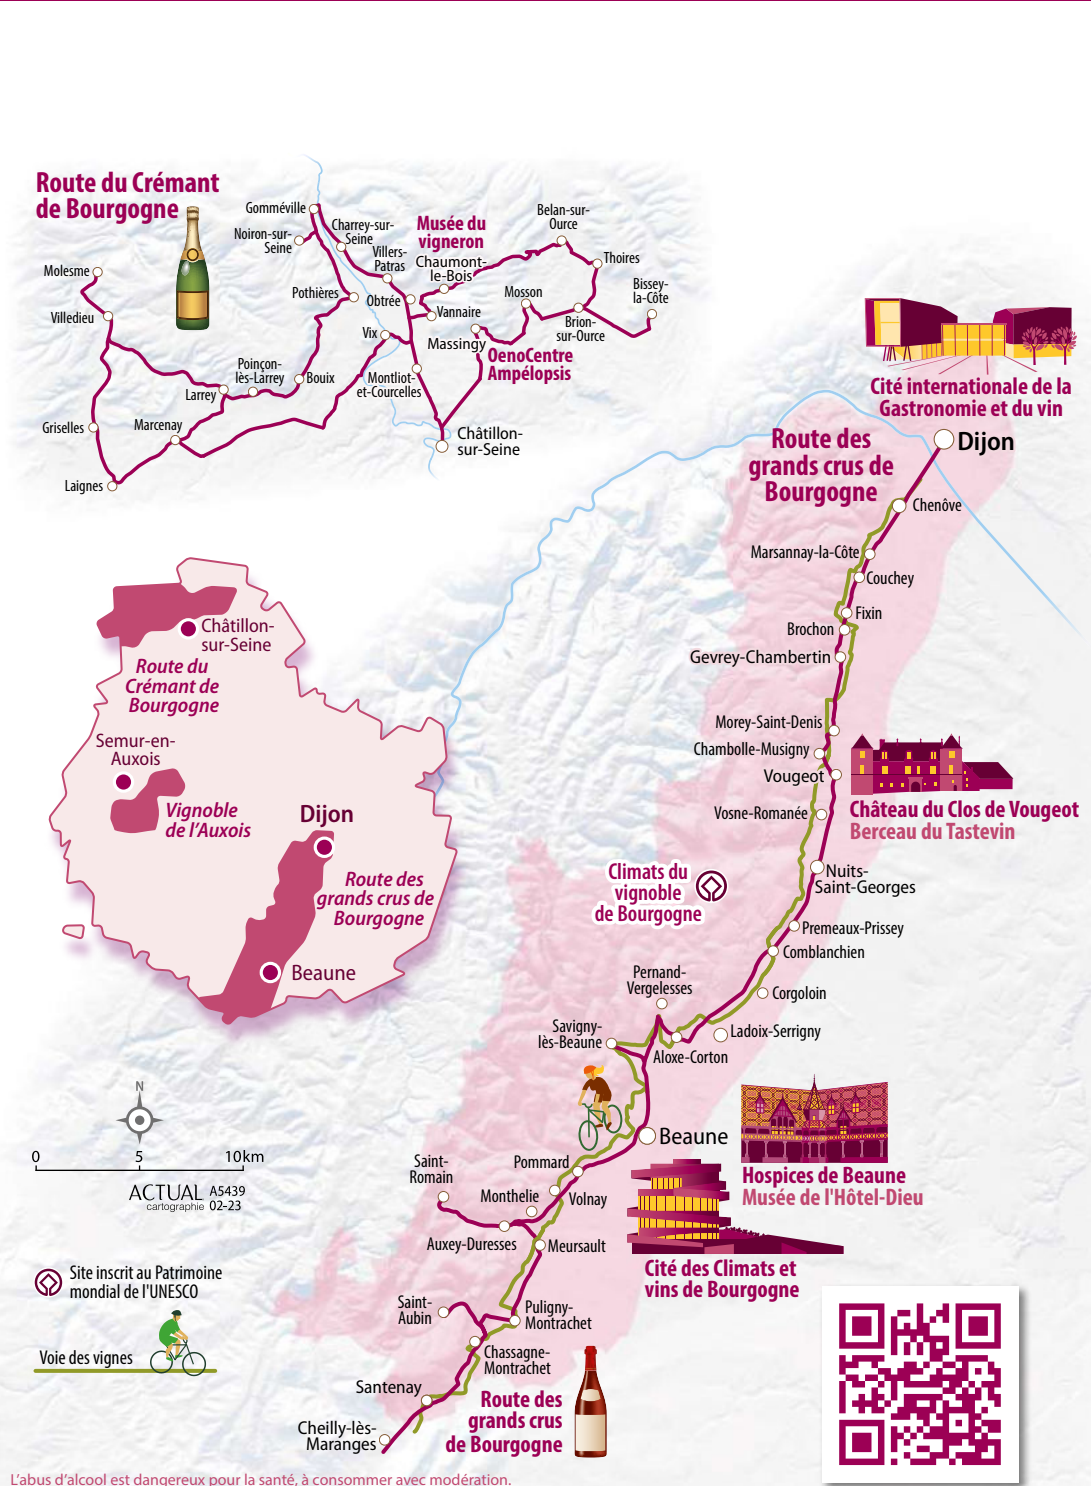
Route du Crémant de Bourgogne

Gomméville
Noiron-sur-Seine
Charrey-sur-Seine
Musée du vigneron
Belan-sur-Ource
Villers-Patras
Chaumont-le-Bois
Thoires
Molesme
Pothières
Obtrée
Mosson
Bissey-la-Côte
Villedieu
Vannaire
Brion-sur-Ource
Vix
Massingy
OenoCentre Ampélopsis
Poinçon-lès-Larrey
Bouix
Montliot-et-Courcelles
Larrey
Griselles
Marcenay
Châtillon-sur-Seine
Laignes

Cité internationale de la Gastronomie et du vin
Route des grands crus de Bourgogne
Dijon
Chenôve
Marsannay-la-Côte
Couchey
Fixin
Brochon
Gevrey-Chambertin
Morey-Saint-Denis
Chambolle-Musigny
Vougeot
Château du Clos de Vougeot
Berceau du Tastevin
Vosne-Romanée
Nuits-Saint-Georges
Climats du vignoble de Bourgogne
Premeaux-Prissey
Comblanchien
Pernand-Vergelesses
Corgoloin
Savigny-lès-Beaune
Ladoix-Serrigny
Aloxe-Corton
Beaune
Hospices de Beaune
Musée de l'Hôtel-Dieu
Saint-Romain
Pommard
Monthelie
Volnay
Auxey-Duresses
Meursault
Cité des Climats et vins de Bourgogne
Saint-Aubin
Puligny-Montrachet
Chassagne-Montrachet
Santenay
Route des grands crus de Bourgogne
Cheilly-lès-Maranges

Châtillon-sur-Seine
Route du Crémant de Bourgogne
Semur-en-Auxois
Vignoble de l'Auxois
Dijon
Route des grands crus de Bourgogne
Beaune

N
0 5 10km
ACTUAL cartographie A5439 02-23

Site inscrit au Patrimoine mondial de l'UNESCO
Voie des vignes

L'abus d'alcool est dangereux pour la santé, à consommer avec modération.